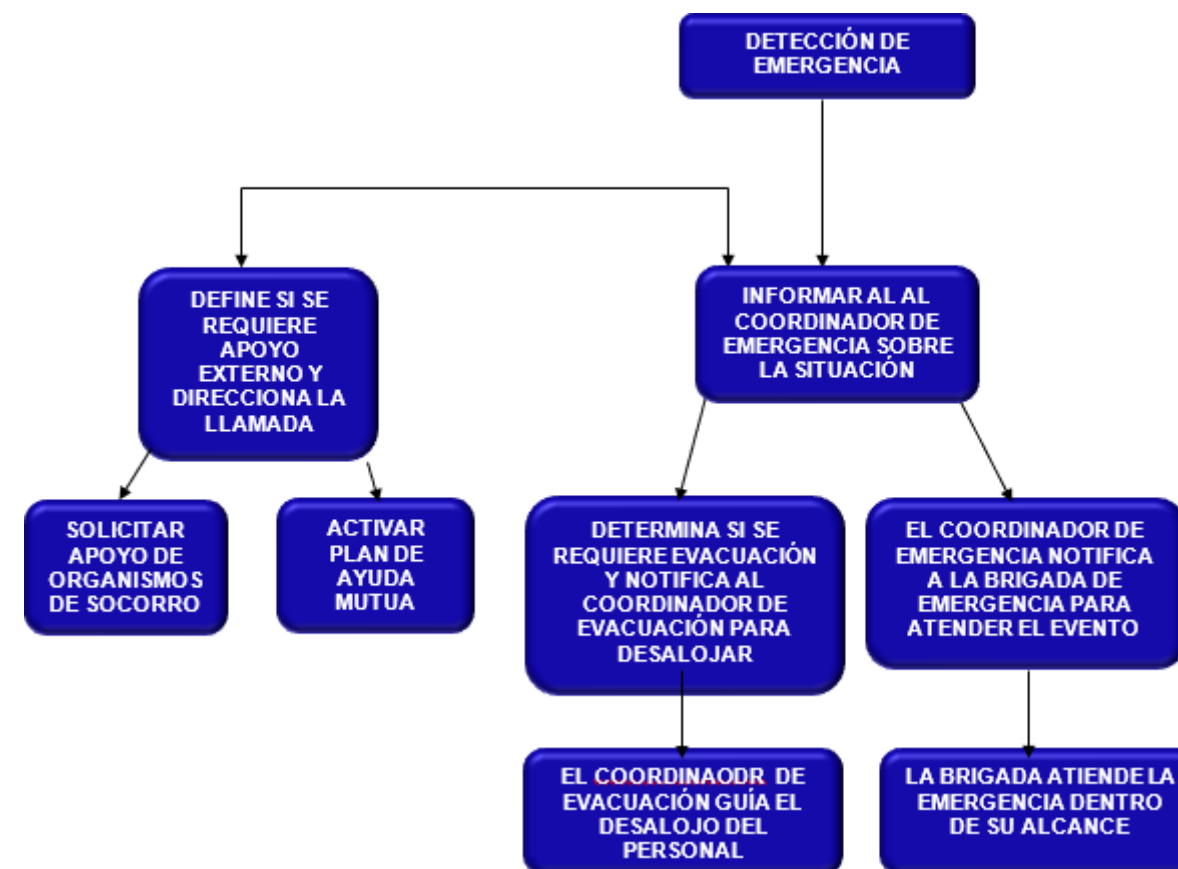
DETECCIÓN DE EMERGENCIA

DEFINE SI SE REQUIERE APOYO EXTERNO Y DIRECCIONA LA LLAMADA

INFORMAR AL AL COORDINADOR DE EMERGENCIA SOBRE LA SITUACIÓN

SOLICITAR APOYO DE ORGANISMOS DE SOCORRO

ACTIVAR PLAN DE AYUDA MUTUA

DETERMINA SI SE REQUIERE EVACUACIÓN Y NOTIFICA AL COORDINADOR DE EVACUACIÓN PARA DESALOJAR

EL COORDINADOR DE EMERGENCIA NOTIFICA A LA BRIGADA DE EMERGENCIA PARA ATENDER EL EVENTO

EL COORDINAODR DE EVACUACIÓN GUÍA EL DESALOJO DEL PERSONAL

LA BRIGADA ATIENDE LA EMERGENCIA DENTRO DE SU ALCANCE